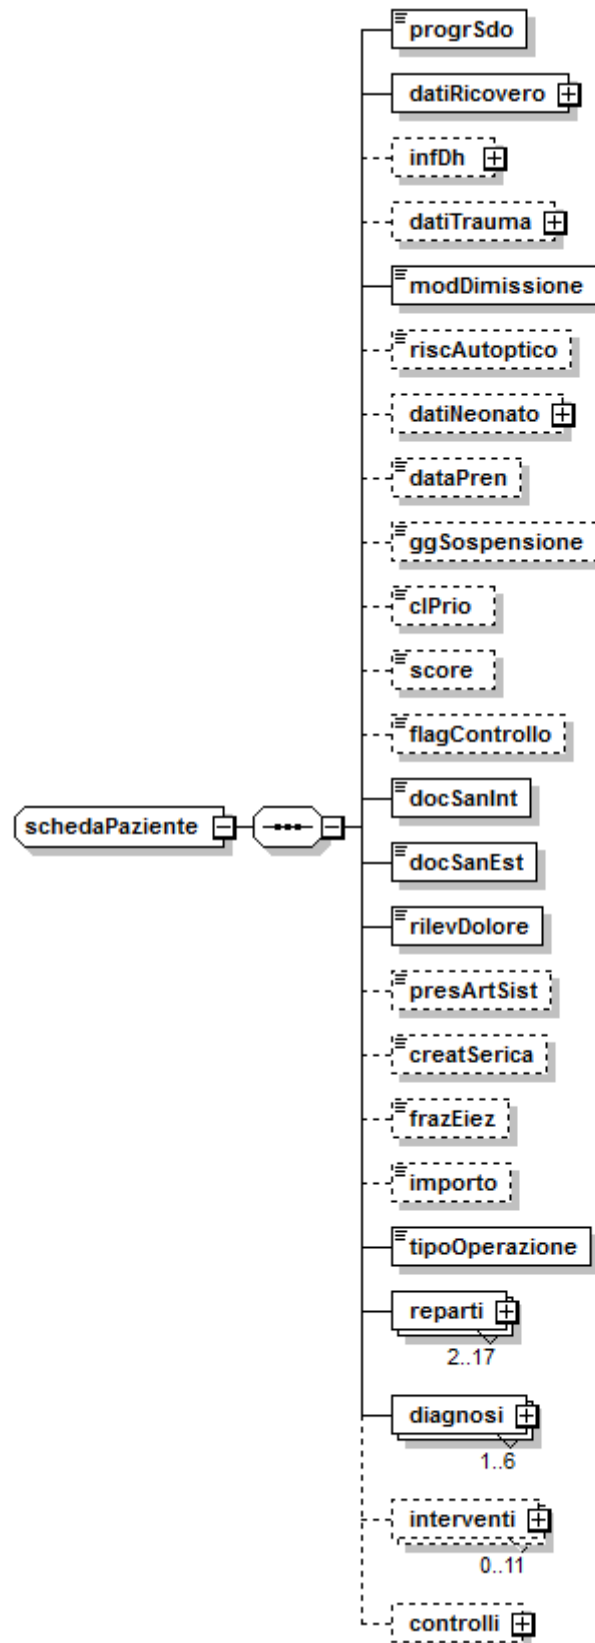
schedaPaziente

progrSdo
datiRicovero
infDh
datiTrauma
modDimissione
riscAutoptico
datiNeonato
dataPren
ggSospensione
clPrio
score
flagControllo
docSanInt
docSanEst
rilevDolore
presArtSist
creatSerica
frazEiez
importo
tipoOperazione
reparti
2..17
diagnosi
1..6
interventi
0..11
controlli